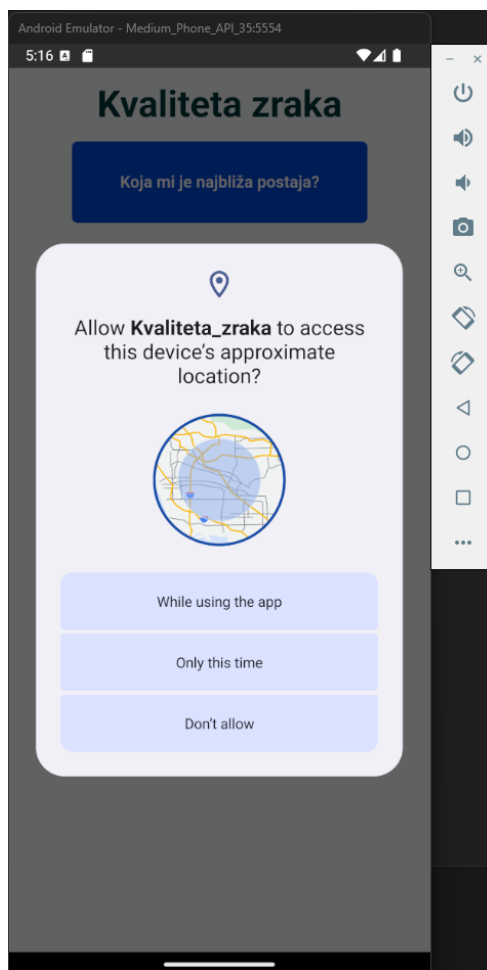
Android Emulator - Medium_Phone_API_35:5554

5:16

Kvaliteta zraka

Koja mi je najbliža postaja?

Allow **Kvaliteta_zraka** to access this device's approximate location?

While using the app

Only this time

Don't allow